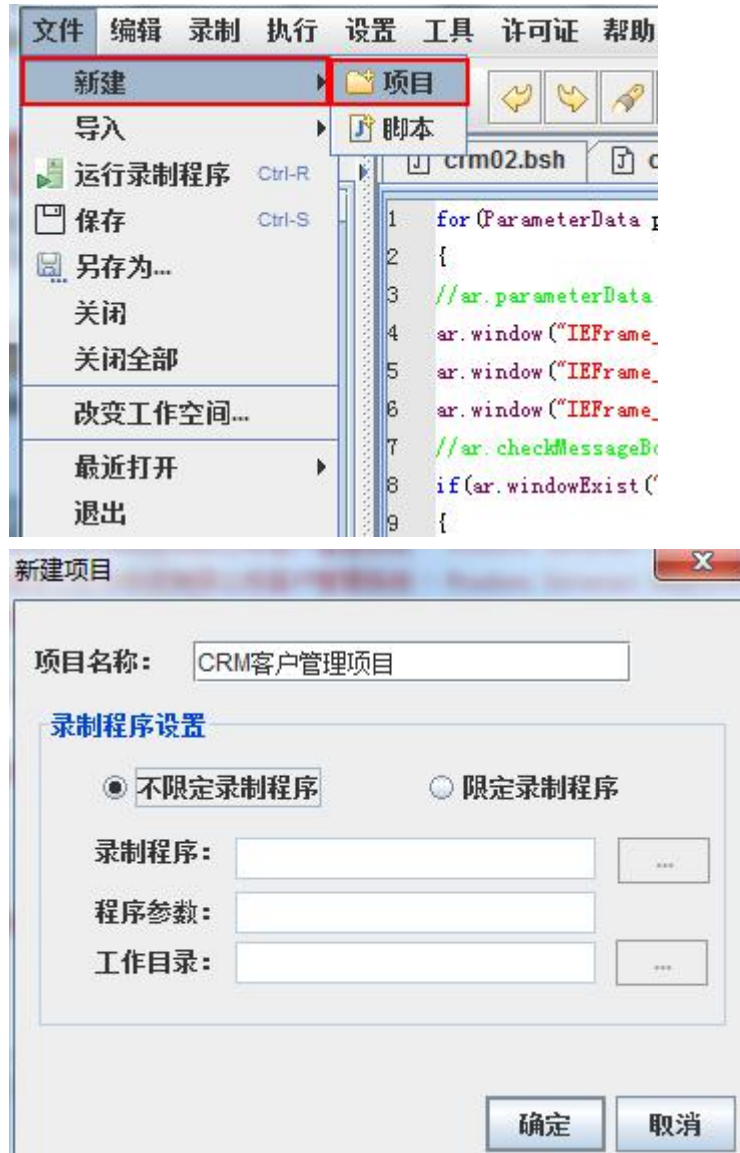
文件 编辑 录制 执行 设置 工具 许可证 帮助

新建
导入
运行录制程序 Ctrl-R
保存 Ctrl-S
另存为...
关闭
关闭全部
改变工作空间...
最近打开
退出

项目
脚本

crm02.bsh

1 for(ParameterData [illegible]
2 {
3 //ar.parameterData
4 ar.window("IEFrame_
5 ar.window("IEFrame_
6 ar.window("IEFrame_
7 //ar.checkMessageBo
8 if(ar.windowExist(
9 {

新建项目

项目名称: CRM客户管理项目

录制程序设置

不限定录制程序 限定录制程序

录制程序: ...
程序参数:
工作目录: ...

确定 取消